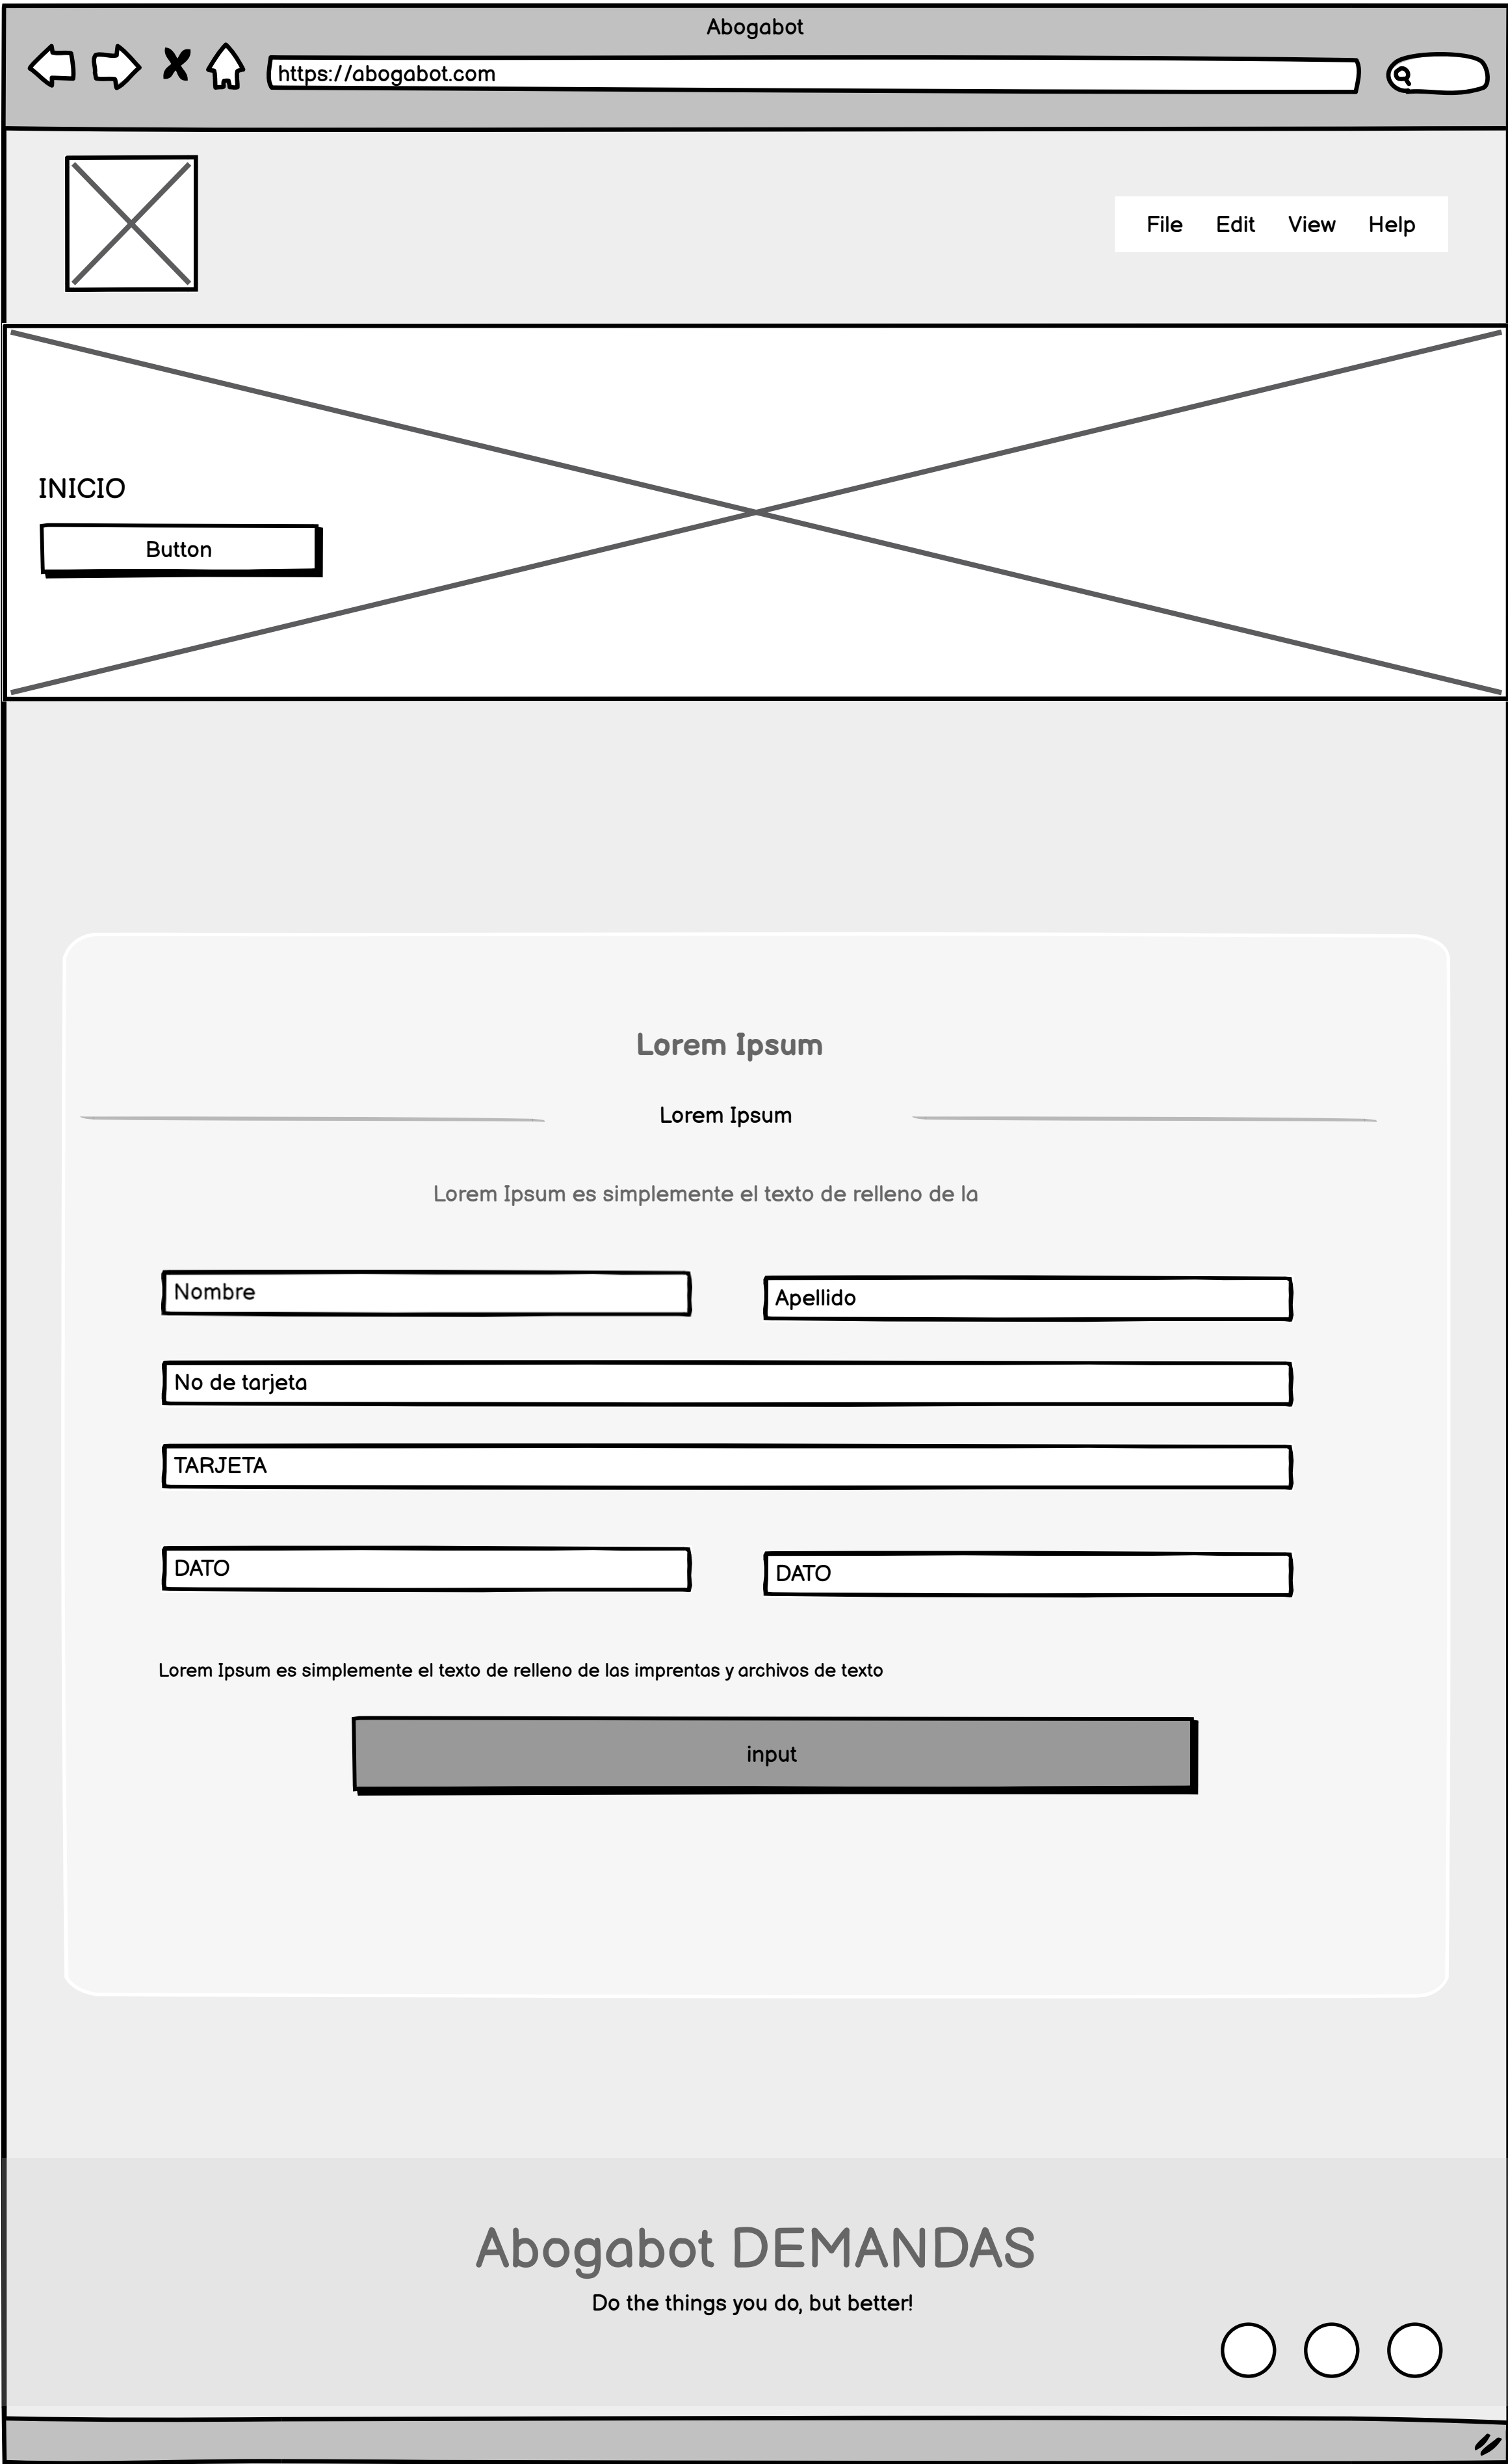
Abogabot

https://abogabot.com

File Edit View Help

INICIO

Button

Lorem Ipsum

Lorem Ipsum

Lorem Ipsum es simplemente el texto de relleno de la

Nombre

Apellido

No de tarjeta

TARJETA

DATO

DATO

Lorem Ipsum es simplemente el texto de relleno de las imprentas y archivos de texto

input

Abogabot DEMANDAS

Do the things you do, but better!